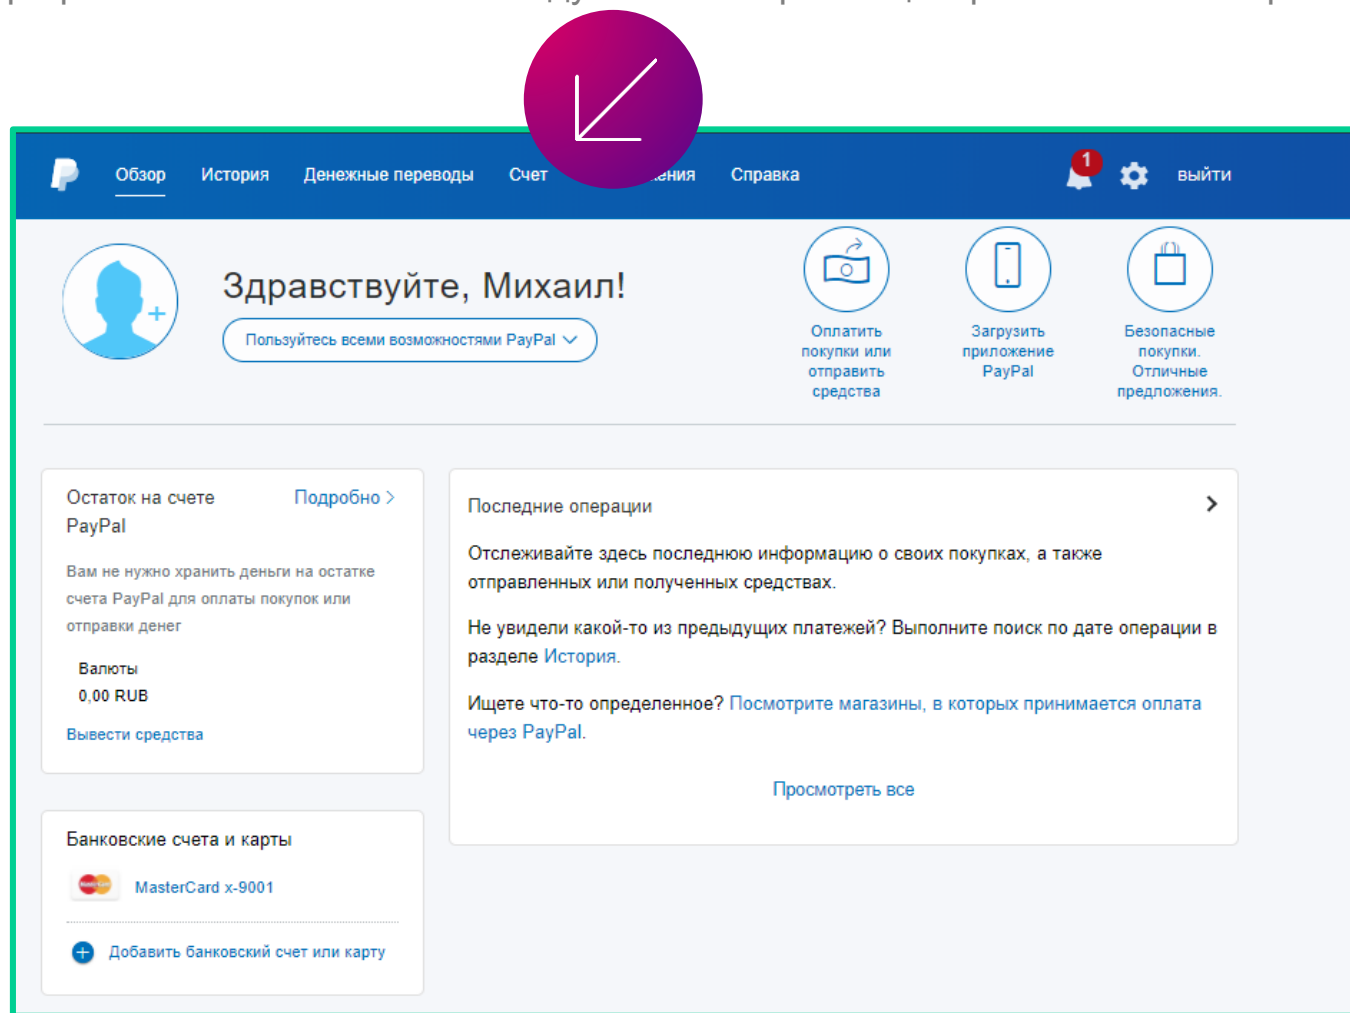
Обзор История Денежные переводы Счет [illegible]ения Справка

1

ВЫЙТИ

Здравствуйте, Михаил!

Пользуйтесь всеми возможностями PayPal

Оплатить покупки или отправить средства

Загрузить приложение PayPal

Безопасные покупки. Отличные предложения.

Остаток на счете PayPal

Подробно >

Вам не нужно хранить деньги на остатке счета PayPal для оплаты покупок или отправки денег

Валюты
0,00 RUB

Вывести средства

Последние операции

Отслеживайте здесь последнюю информацию о своих покупках, а также отправленных или полученных средствах.

Не увидели какой-то из предыдущих платежей? Выполните поиск по дате операции в разделе История.

Ищете что-то определенное? Посмотрите магазины, в которых принимается оплата через PayPal.

Просмотреть все

Банковские счета и карты

MasterCard x-9001

Добавить банковский счет или карту